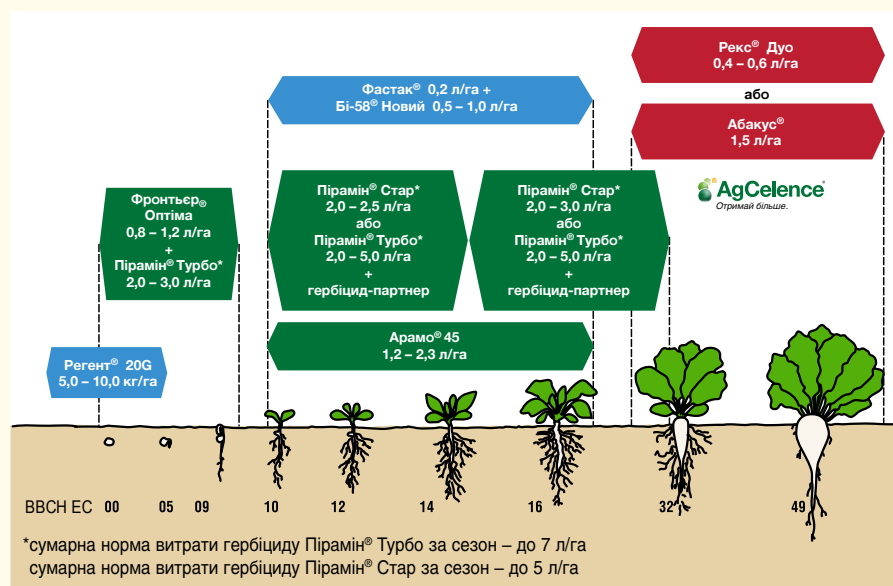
Рекс® Дуо
0,4 – 0,6 л/га

або

Абакус®
1,5 л/га

AgCelence®
Отримай більше.

Фастак® 0,2 л/га +
Бі-58® Новий 0,5 – 1,0 л/га

Фронтьєр® Оптіма
0,8 – 1,2 л/га
+
Пірамін® Турбо*
2,0 – 3,0 л/га

Пірамін® Стар*
2,0 – 2,5 л/га
або
Пірамін® Турбо*
2,0 – 5,0 л/га
+
гербіцид-партнер

Пірамін® Стар*
2,0 – 3,0 л/га
або
Пірамін® Турбо*
2,0 – 5,0 л/га
+
гербіцид-партнер

Регент® 20G
5,0 – 10,0 кг/га

Арамо® 45
1,2 – 2,3 л/га

BBCH EC 00 05 09 10 12 14 16 32 49

*сумарна норма витрати гербіциду Пірамін® Турбо за сезон – до 7 л/га
сумарна норма витрати гербіциду Пірамін® Стар за сезон – до 5 л/га